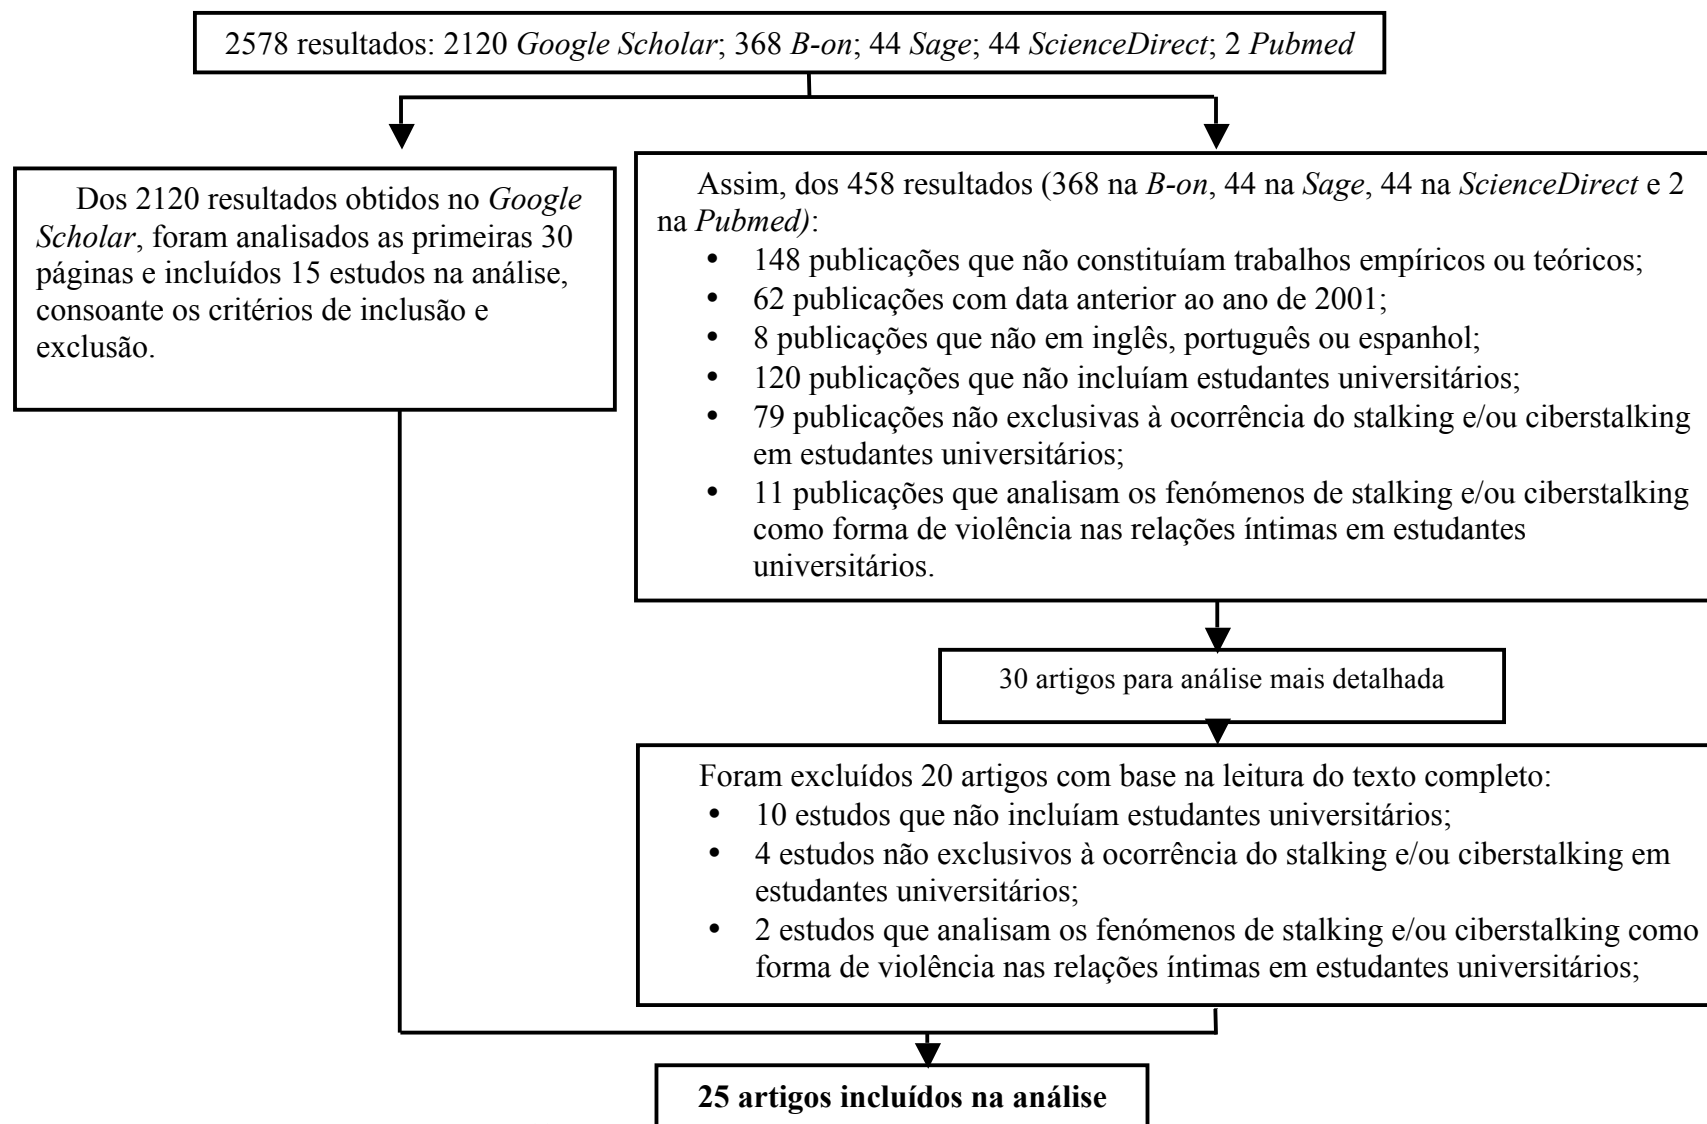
2578 resultados: 2120 *Google Scholar*; 368 *B-on*; 44 *Sage*; 44 *ScienceDirect*; 2 *Pubmed*

Dos 2120 resultados obtidos no *Google Scholar*, foram analisados as primeiras 30 páginas e incluídos 15 estudos na análise, consoante os critérios de inclusão e exclusão.

Assim, dos 458 resultados (368 na *B-on*, 44 na *Sage*, 44 na *ScienceDirect* e 2 na *Pubmed)*:
- 148 publicações que não constituíam trabalhos empíricos ou teóricos;
- 62 publicações com data anterior ao ano de 2001;
- 8 publicações que não em inglês, português ou espanhol;
- 120 publicações que não incluíam estudantes universitários;
- 79 publicações não exclusivas à ocorrência do stalking e/ou ciberstalking em estudantes universitários;
- 11 publicações que analisam os fenómenos de stalking e/ou ciberstalking como forma de violência nas relações íntimas em estudantes universitários.

30 artigos para análise mais detalhada

Foram excluídos 20 artigos com base na leitura do texto completo:
- 10 estudos que não incluíam estudantes universitários;
- 4 estudos não exclusivos à ocorrência do stalking e/ou ciberstalking em estudantes universitários;
- 2 estudos que analisam os fenómenos de stalking e/ou ciberstalking como forma de violência nas relações íntimas em estudantes universitários;

**25 artigos incluídos na análise**